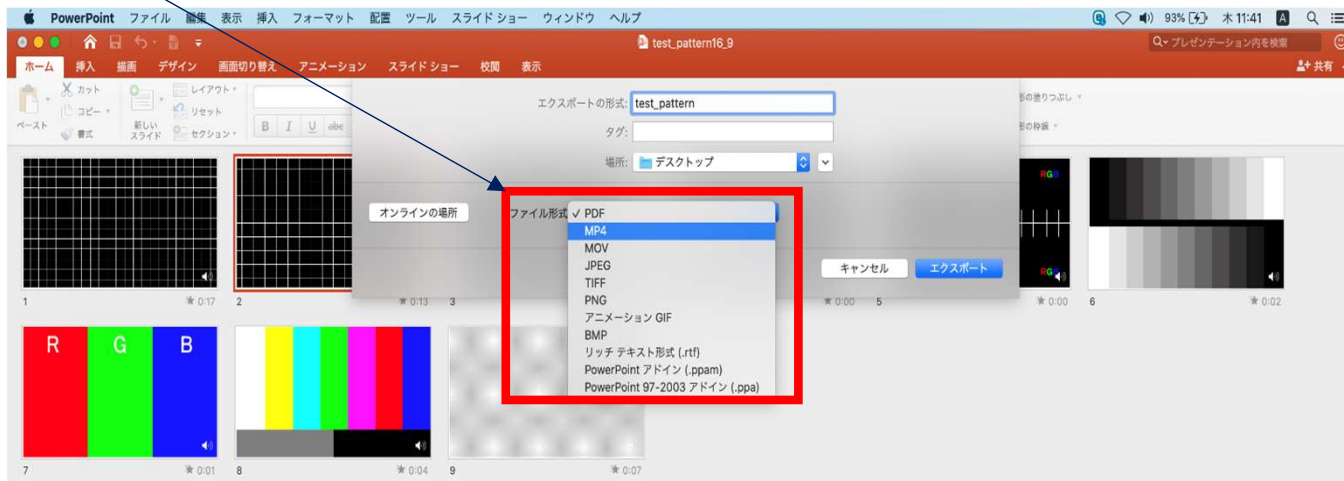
PowerPoint ファイル 編集 表示 挿入 フォーマット 配置 ツール スライドショー ウィンドウ ヘルプ

93% 木 11:41 A

test_pattern16_9

Q~ プレゼンテーション内を検索

ホーム 挿入 描画 デザイン 画面切り替え アニメーション スライドショー 校閲 表示

共有

カット コピー 書式 ペースト 新しいスライド レイアウト リセット セクション

B I U abc

形の塗りつぶし 形の枠線

エクスポートの形式: test_pattern

タグ:

場所: デスクトップ

オンラインの場所

ファイル形式 ✓ PDF
MP4
MOV
JPEG
TIFF
PNG
アニメーション GIF
BMP
リッチ テキスト形式 (.rtf)
PowerPoint アドイン (.ppam)
PowerPoint 97-2003 アドイン (.ppa)

キャンセル エクスポート

1 0:17
2 0:13
3
0:00 5
0:00
6 0:02

R G B

RGB

7 0:01
8 0:04
9 0:07